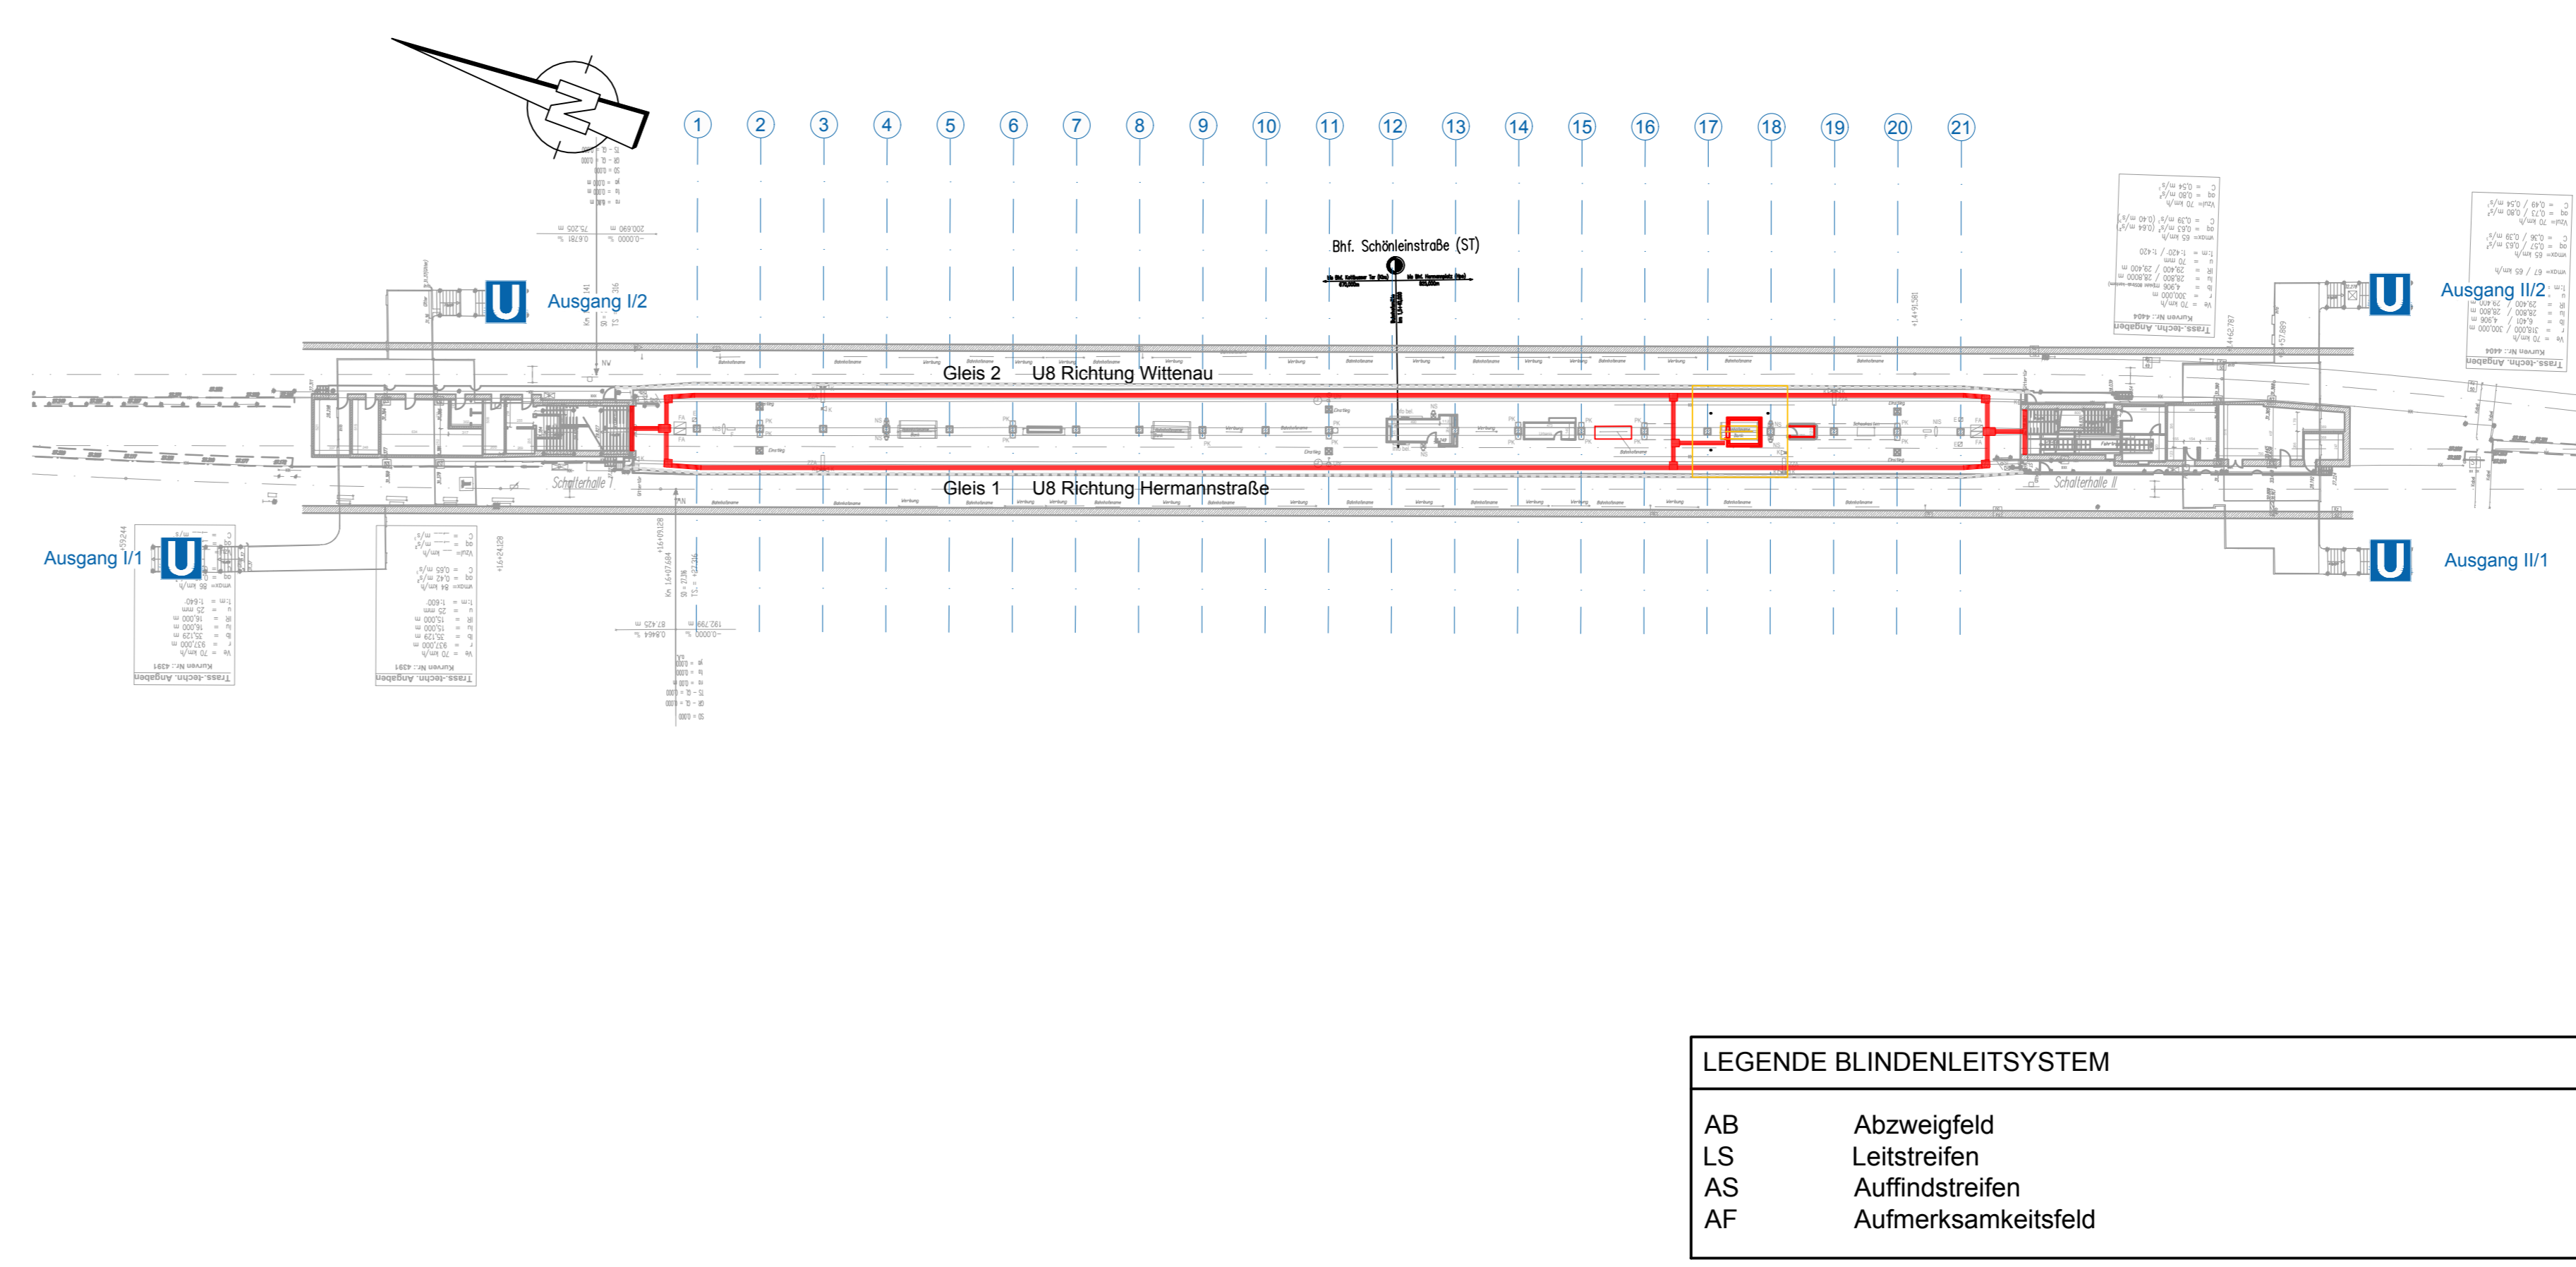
N

1 2 3 4 5 6 7 8 9 10 11 12 13 14 15 16 17 18 19 20 21

Bhf. Schönleinstraße (ST)

U Ausgang I/2

U Ausgang II/2

Gleis 2 U8 Richtung Wittenau

Schalterhalle I

Schalterhalle II

Gleis 1 U8 Richtung Hermannstraße

Ausgang I/1 U

U Ausgang II/1

Trass.-techn. Angaben

Trass.-techn. Angaben

Trass.-techn. Angaben

Trass.-techn. Angaben

LEGENDE BLINDENLEITSYSTEM

| | |
|---|---|
| AB | Abzweigfeld |
| LS | Leitstreifen |
| AS | Auffindstreifen |
| AF | Aufmerksamkeitsfeld |